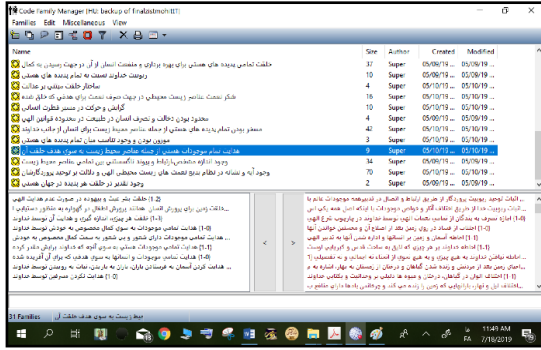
Code Family Manager [HU: backup of finalostmoh.tt]

Families Edit Miscellaneous View

| Name | Size | Author | Created | Modified |
|---|---|---|---|---|
| خلقت تمامی پدیده های هستی برای بهره برداری و منفعت انسان از آن در جهت رسیدن به کمال | 37 | Super | 05/09/19 ... | 05/10/19 ... |
| زوجیت خداوند نسبت به تمام پدیده های هستی | 5 | Super | 05/09/19 ... | 05/09/19 ... |
| ساختار خلقت مبتنی بر عدالت | 4 | Super | 05/09/19 ... | 05/10/19 ... |
| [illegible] | 16 | Super | 05/09/19 ... | 05/10/19 ... |
| گرایش و حرکت در مسیر فطرت انسانی | 6 | Super | 05/09/19 ... | 05/10/19 ... |
| محدود بودن ذخائر و تحریف انسان در محدوده قوانین الهی | 4 | Super | 05/09/19 ... | 05/10/19 ... |
| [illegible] | 42 | Super | 05/09/19 ... | 05/10/19 ... |
| موزون بودن و وجود تناسب میان تمامی پدیده های هستی | 3 | Super | 05/09/19 ... | 05/10/19 ... |
| هدایت تمام موجودات هستی از جمله عناصر محیط زیست به سوی هدف خلقت | 9 | Super | 05/09/19 ... | 05/10/19 ... |
| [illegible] | 18 | Super | 05/09/19 ... | 05/10/19 ... |
| وجود آیه و نشانه در نظام نوع نعمت های زیست محیطی الهی و دلالت بر توحید پروردگارشان | 34 | Super | 05/09/19 ... | 05/10/19 ... |
| وجود تقدیر در خلقت هر پدیده در جهان هستی | 2 | Super | 05/09/19 ... | 05/09/19 ... |

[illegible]

< >

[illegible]

31 Families

هدایت تمام موجودات هستی از جمله عناصر محیط زیست به سوی هدف خلقت

11:49 AM
FA
7/18/2019